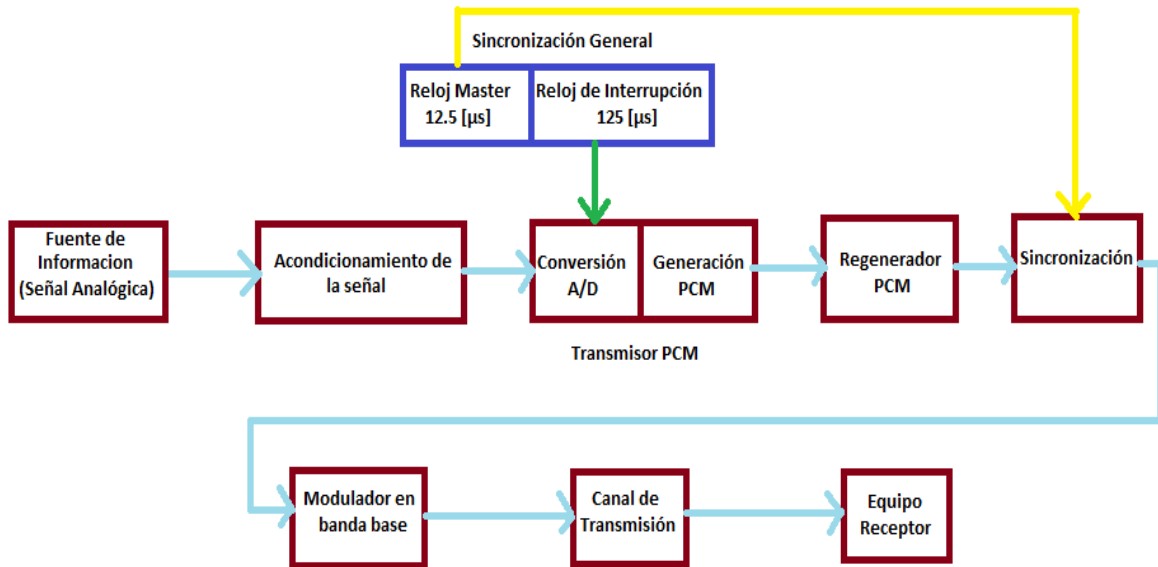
Sincronización General

Reloj Master 12.5 [µs]

Reloj de Interrupción 125 [µs]

Fuente de Informacion (Señal Analógica)

Acondicionamiento de la señal

Conversión A/D

Generación PCM

Regenerador PCM

Sincronización

Transmisor PCM

Modulador en banda base

Canal de Transmisión

Equipo Receptor